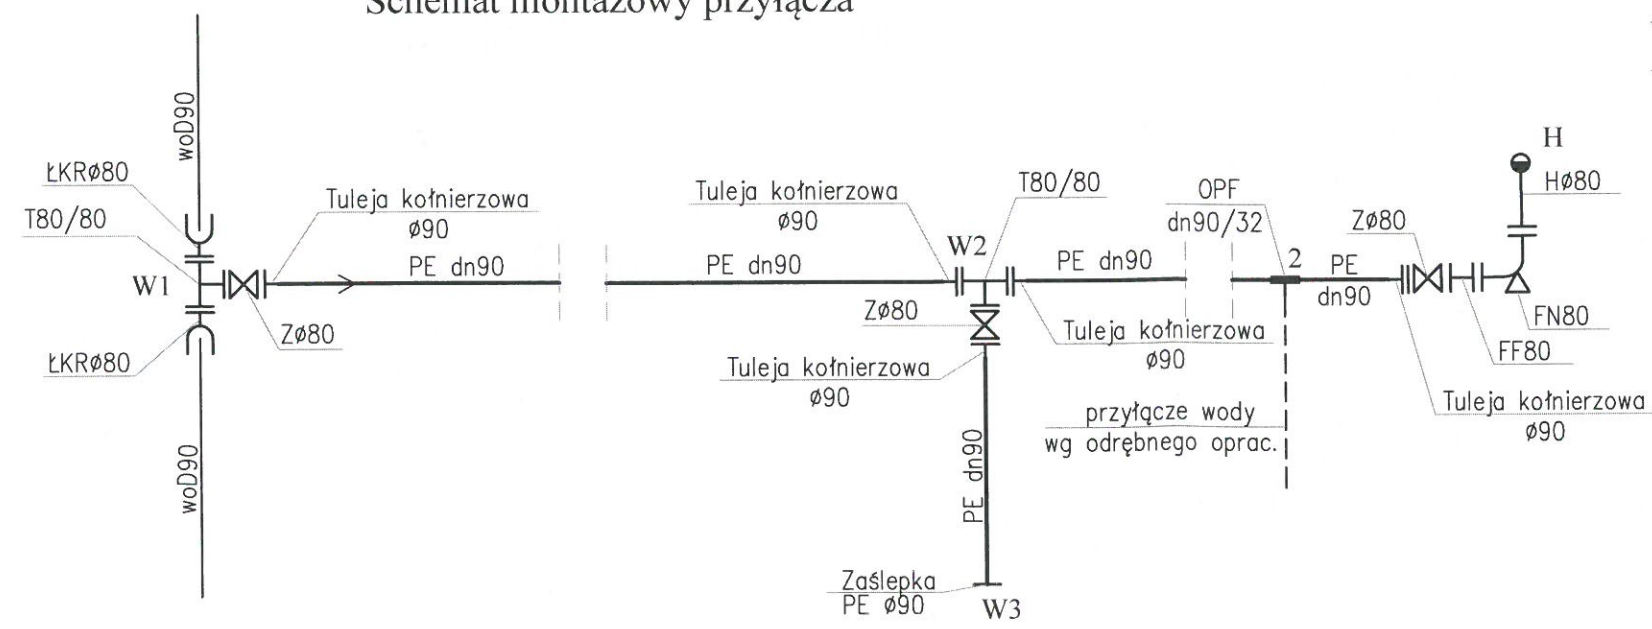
Schemat montażowy przyłącza

woD90

ŁKRø80

T80/80

W1

ŁKRø80

woD90

Tuleja kołnierzowa
ø90

PE dn90

Zø80

Tuleja kołnierzowa
ø90

PE dn90

T80/80

W2

Zø80

Tuleja kołnierzowa
ø90

PE dn90

Zaślepka
PE ø90

W3

PE dn90

OPF
dn90/32

Tuleja kołnierzowa
ø90

przyłącze wody
wg odrębnego oprac.

2

PE
dn90

Zø80

H

Hø80

FN80

FF80

Tuleja kołnierzowa
ø90